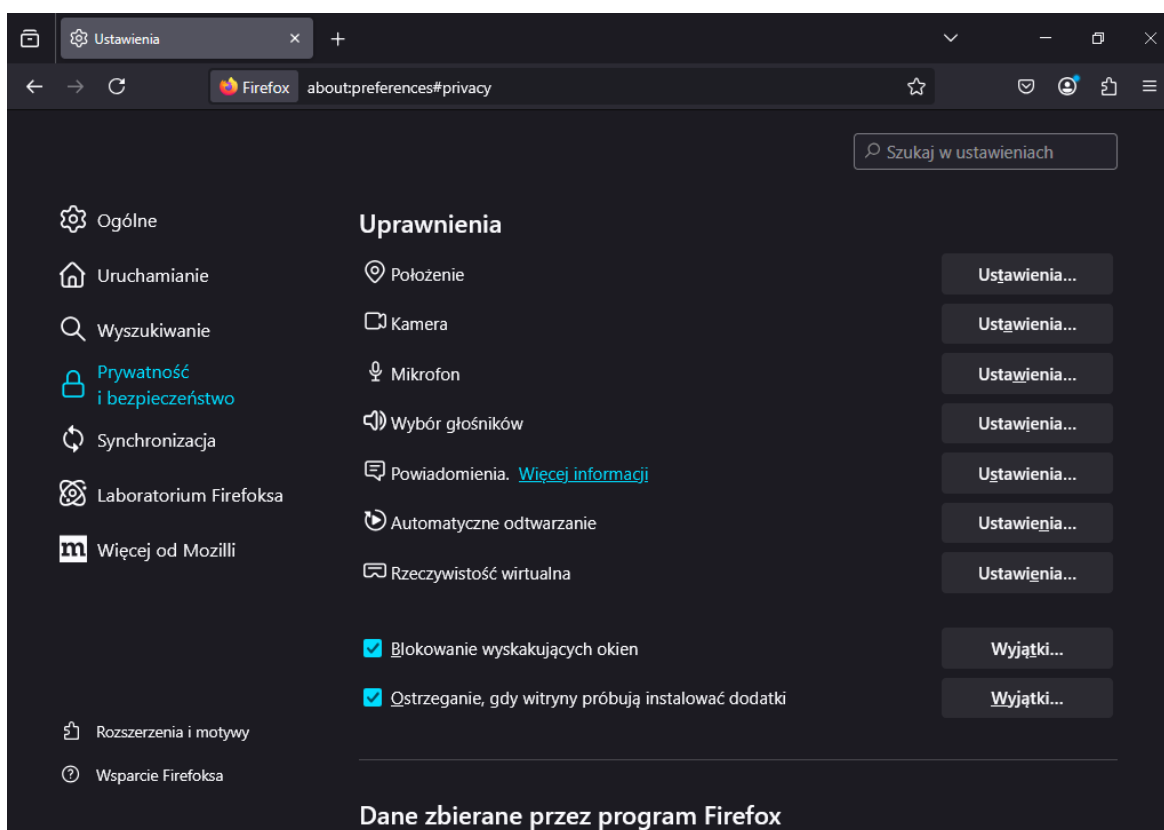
Ustawienia

Firefox about:preferences#privacy

Szukaj w ustawieniach

Ogólne

Uruchamianie

Wyszukiwanie

Prywatność i bezpieczeństwo

Synchronizacja

Laboratorium Firefoksa

Więcej od Mozilli

Rozszerzenia i motywy

Wsparcie Firefoksa

Uprawnienia

Położenie Ustawienia…

Kamera Ustawienia…

Mikrofon Ustawienia…

Wybór głośników Ustawienia…

Powiadomienia. Więcej informacji Ustawienia…

Automatyczne odtwarzanie Ustawienia…

Rzeczywistość wirtualna Ustawienia…

Blokowanie wyskakujących okien Wyjątki…

Ostrzeganie, gdy witryny próbują instalować dodatki Wyjątki…

Dane zbierane przez program Firefox